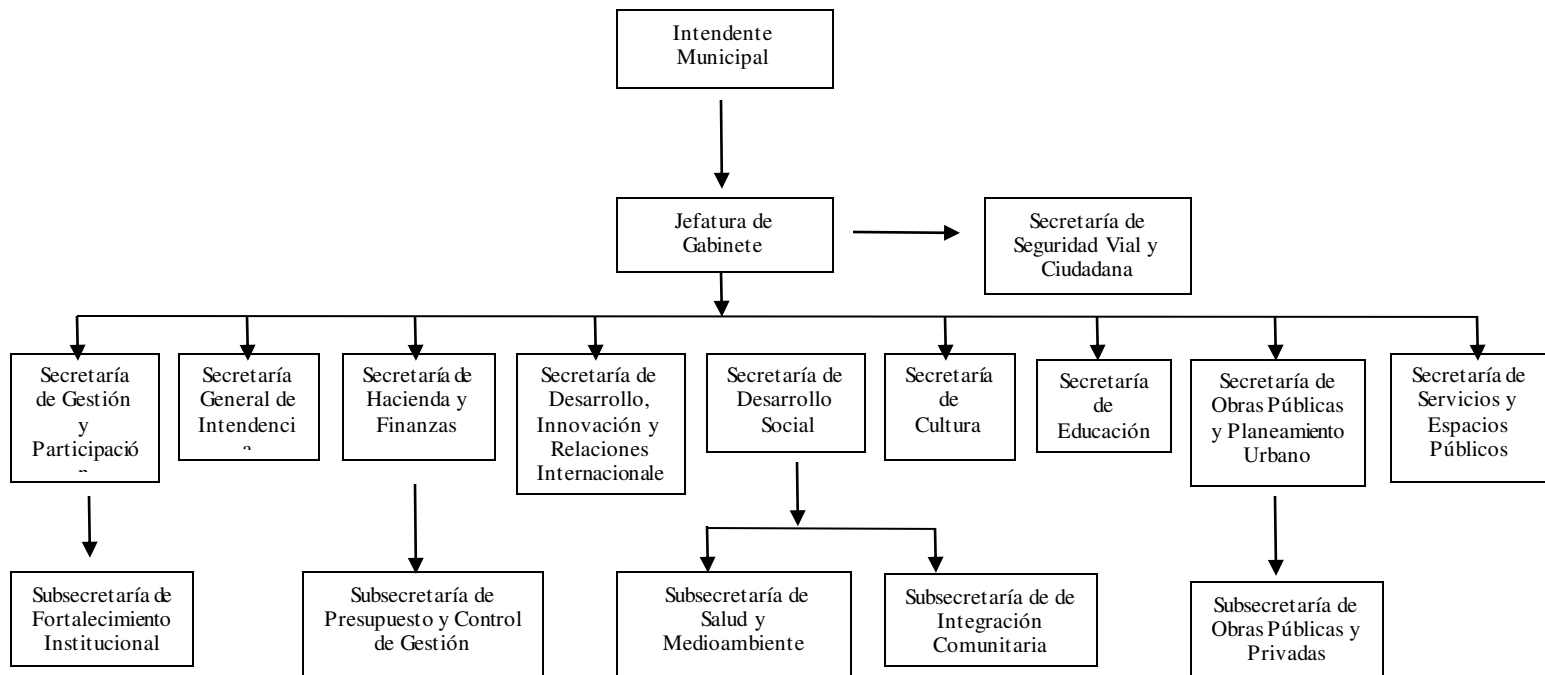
Intendente Municipal

Jefatura de Gabinete

Secretaría de Seguridad Vial y Ciudadana

Secretaría de Gestión y Participació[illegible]

Secretaría General de Intendenci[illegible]

Secretaría de Hacienda y Finanzas

Secretaría de Desarrollo, Innovación y Relaciones Internacionale

Secretaría de Desarrollo Social

Secretaría de Cultura

Secretaría de Educación

Secretaría de Obras Públicas y Planeamiento Urbano

Secretaría de Servicios y Espacios Públicos

Subsecretaría de Fortalecimiento Institucional

Subsecretaría de Presupuesto y Control de Gestión

Subsecretaría de Salud y Medioambiente

Subsecretaría de de Integración Comunitaria

Subsecretaría de Obras Públicas y Privadas